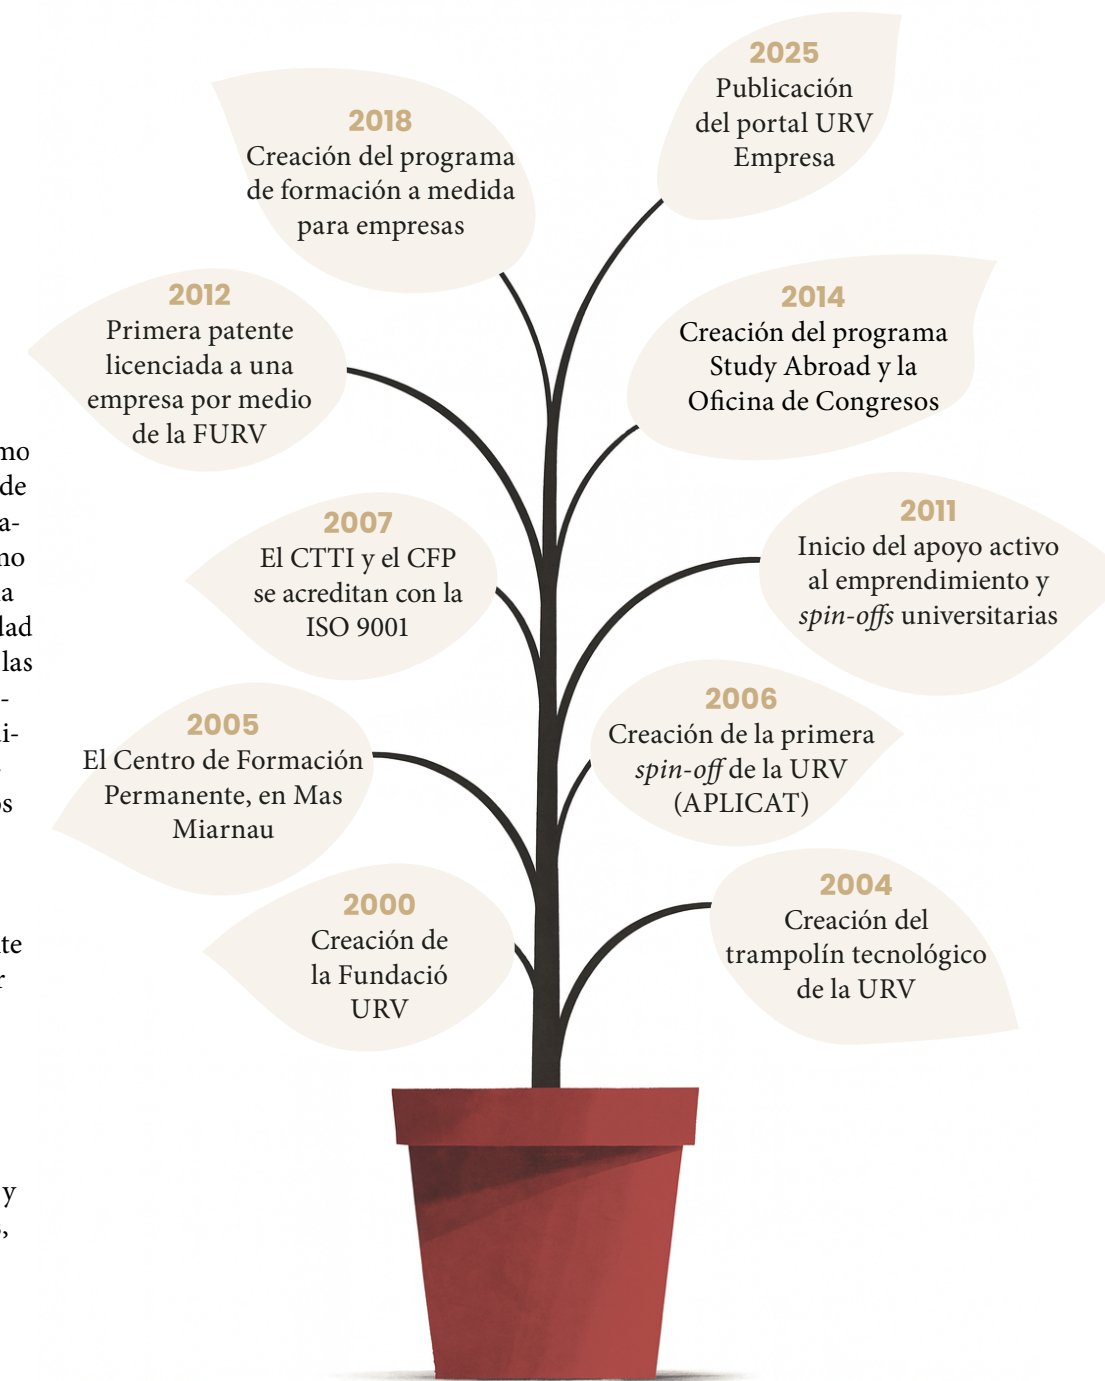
mo
de
a-
no
a
lad
las
-
i-
-
s

te
r

y
,

2025
Publicación del portal URV Empresa

2018
Creación del programa de formación a medida para empresas

2014
Creación del programa Study Abroad y la Oficina de Congresos

2012
Primera patente licenciada a una empresa por medio de la FURV

2011
Inicio del apoyo activo al emprendimiento y *spin-offs* universitarias

2007
El CTTI y el CFP se acreditan con la ISO 9001

2006
Creación de la primera *spin-off* de la URV (APLICAT)

2005
El Centro de Formación Permanente, en Mas Miarnau

2004
Creación del trampolín tecnológico de la URV

2000
Creación de la Fundació URV